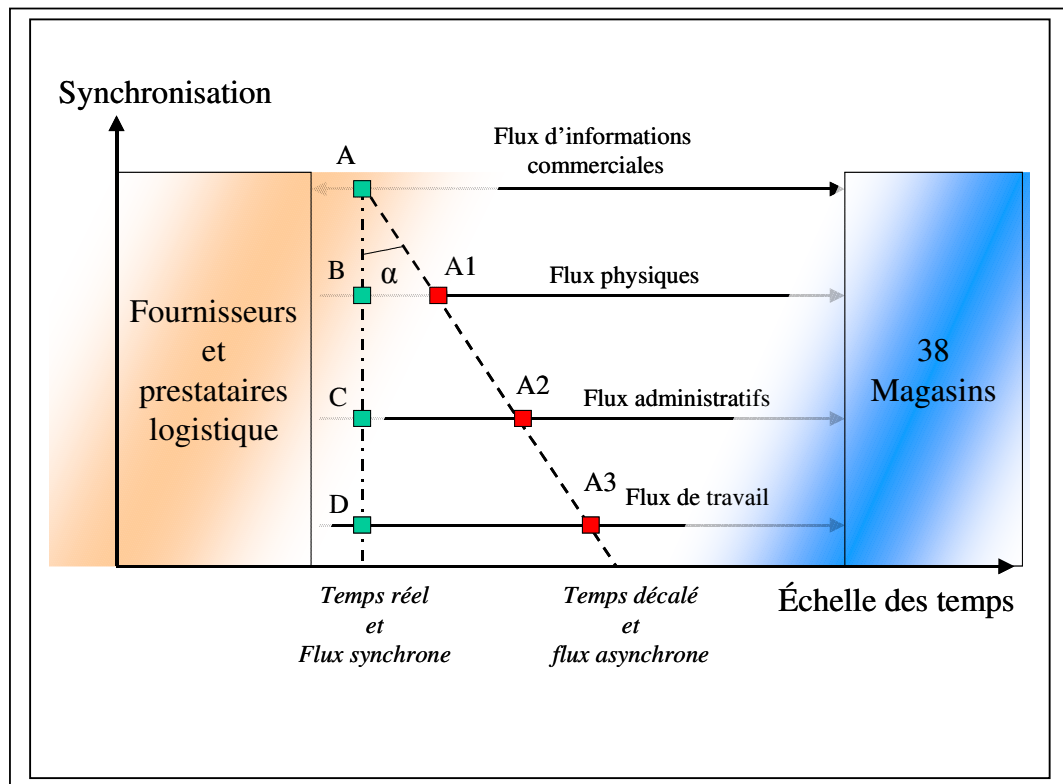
Synchronisation

A

Flux d'informations commerciales

B

α

A1

Flux physiques

Fournisseurs et prestataires logistique

38 Magasins

C

A2

Flux administratifs

D

A3

Flux de travail

Temps réel et Flux synchrone

Temps décalé et flux asynchrone

Échelle des temps